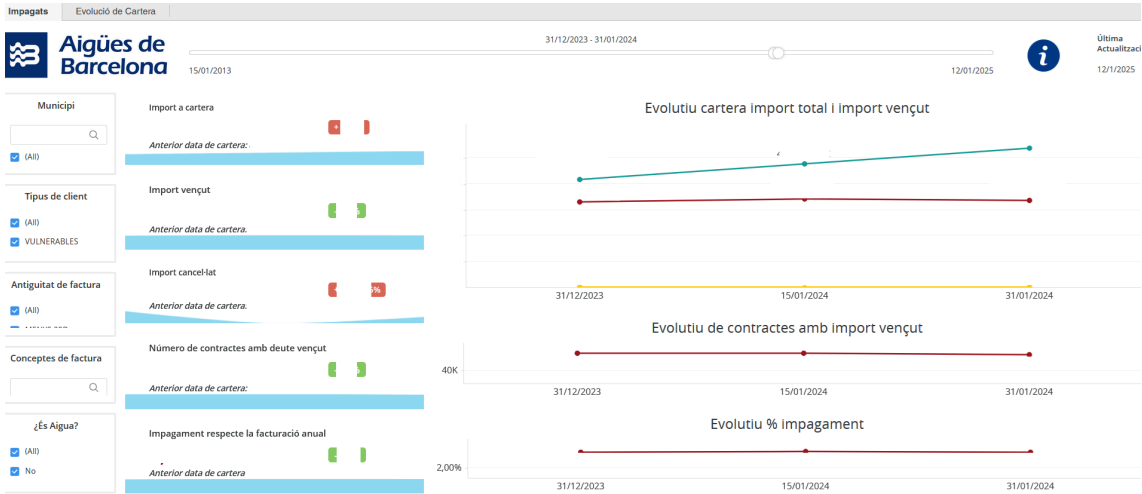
Impagats | Evolució de Cartera

Aigües de Barcelona

31/12/2023 - 31/01/2024

15/01/2013

12/01/2025

Última Actualitzaci

12/1/2025

Municipi

(All)

Tipus de client

(All)

VULNERABLES

Antiguitat de factura

(All)

Conceptes de factura

¿És Aigua?

(All)

No

Import a cartera

Anterior data de cartera:

Import vençut

Anterior data de cartera.

Import cancel·lat

Anterior data de cartera.

Número de contractes amb deute vençut

Anterior data de cartera:

Impagament respecte la facturació anual

Anterior data de cartera

Evolutiu cartera import total i import vençut

31/12/2023 15/01/2024 31/01/2024

Evolutiu de contractes amb import vençut

40K

31/12/2023 15/01/2024 31/01/2024

Evolutiu % impagament

2,00%

31/12/2023 15/01/2024 31/01/2024